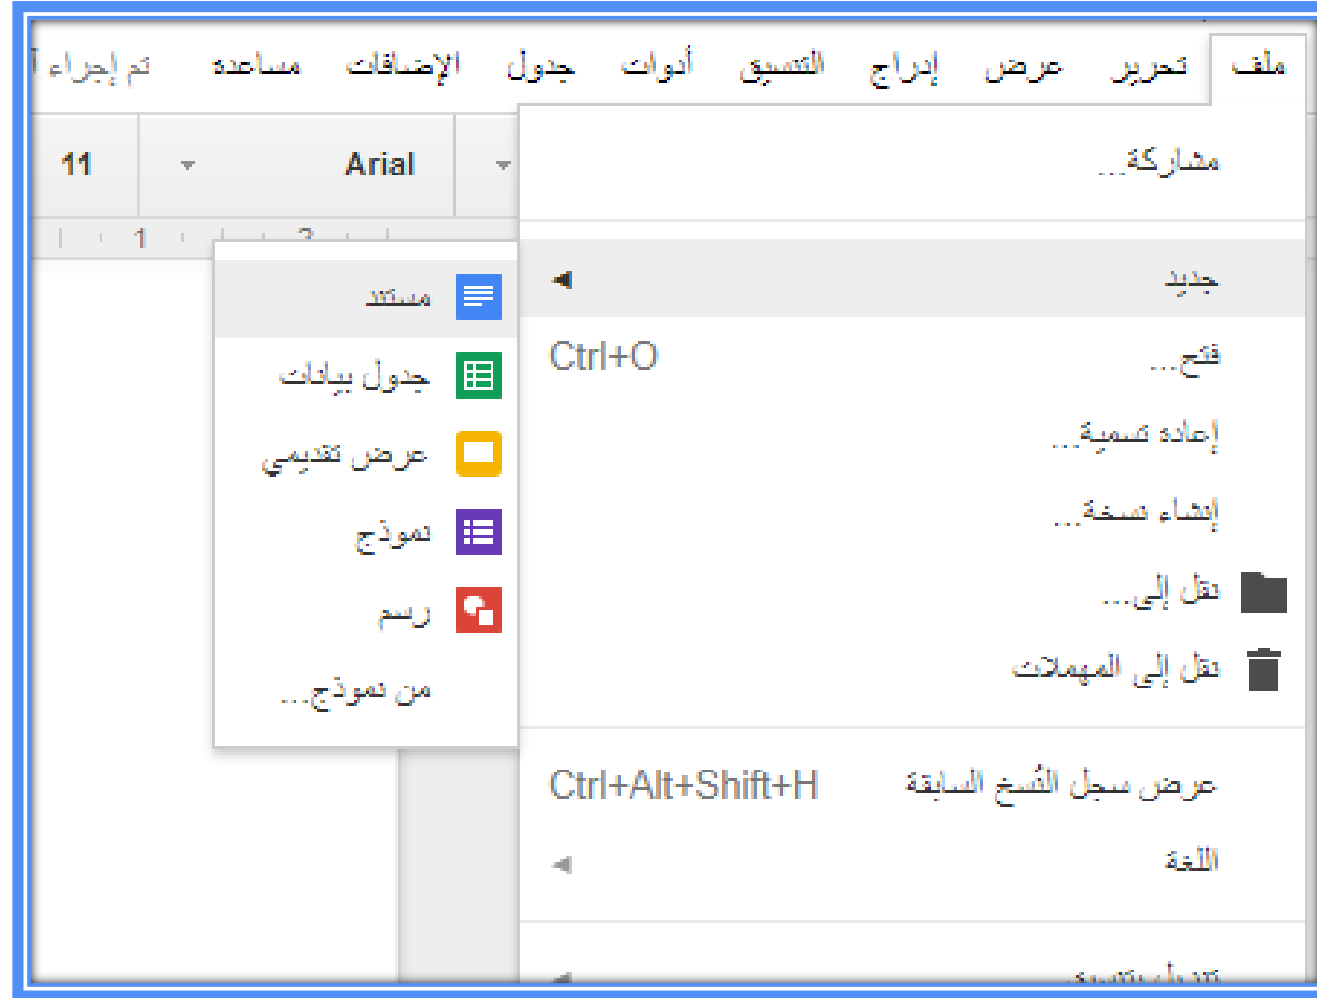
ملف تحرير عرض إدراج التنسيق أدوات جدول الإضافات مساعدة تم إجراء آ

Arial
11

مشاركة...

جديد

فتح... Ctrl+O

إعادة تسمية...

إنشاء نسخة...

نقل إلى...

نقل إلى المهملات

عرض سجل النسخ السابقة Ctrl+Alt+Shift+H

اللغة

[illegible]

مستند

جدول بيانات

عرض تقديمي

نموذج

رسم

من نموذج...